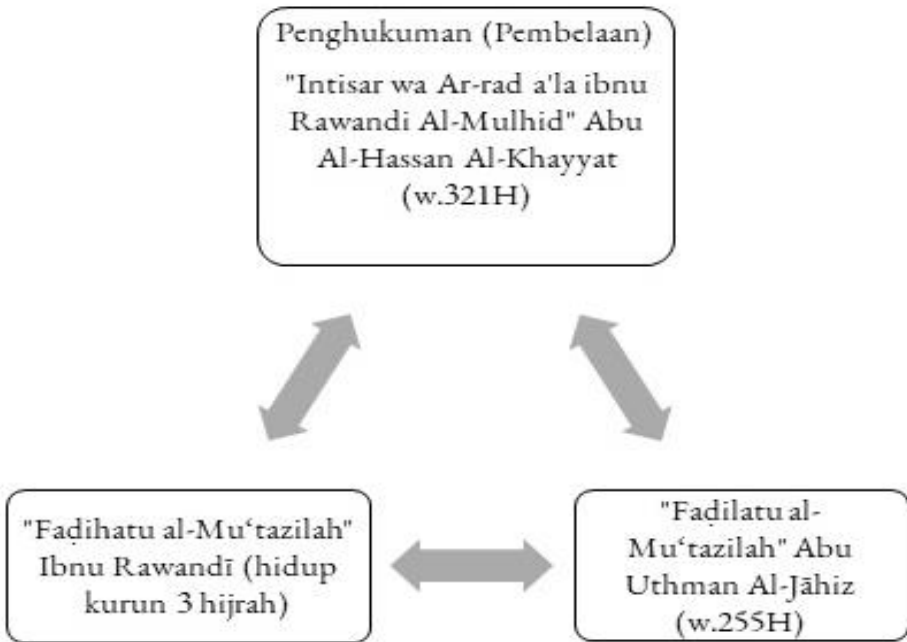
Penghukuman (Pembelaan)

"Intisar wa Ar-rad a'la ibnu Rawandi Al-Mulhid" Abu Al-Hassan Al-Khayyat (w.321H)

"Faḍihatu al-Mu'tazilah" Ibnu Rawandī (hidup kurun 3 hijrah)

"Faḍilatu al-Mu'tazilah" Abu Uthman Al-Jāhiz (w.255H)